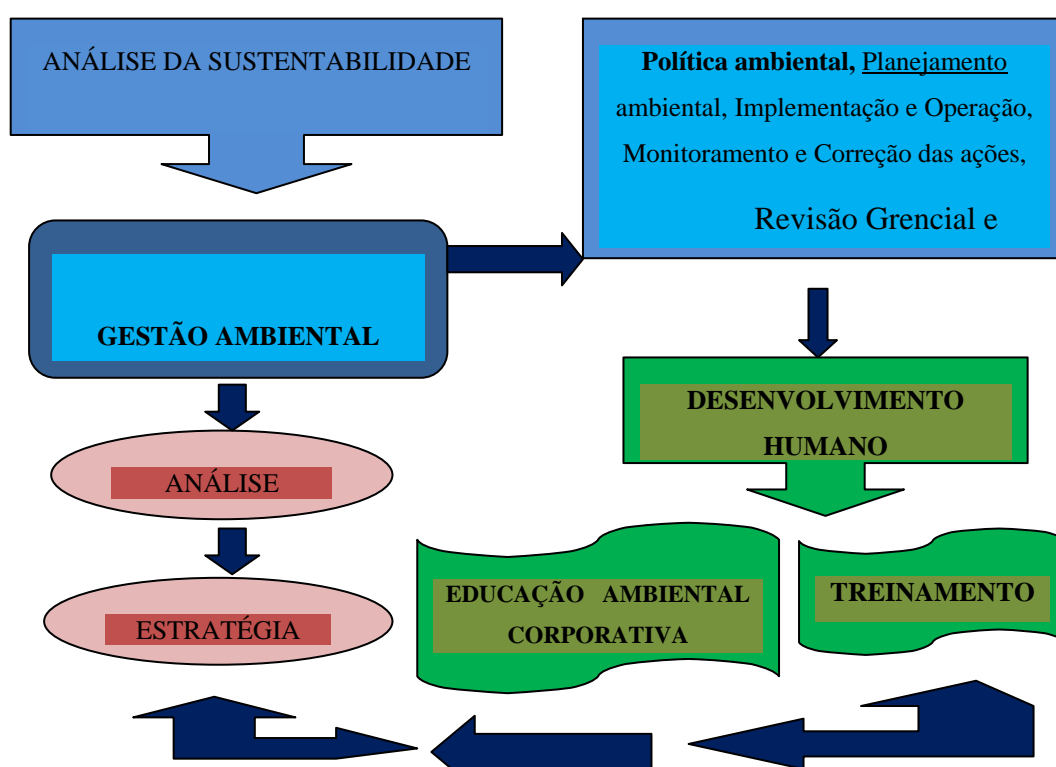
ANÁLISE DA SUSTENTABILIDADE

Política ambiental, Planejamento ambiental, Implementação e Operação, Monitoramento e Correção das ações,

Revisão Grencial e

GESTÃO AMBIENTAL

DESENVOLVIMENTO HUMANO

ANÁLISE

ESTRATÉGIA

EDUCAÇÃO AMBIENTAL CORPORATIVA

TREINAMENTO